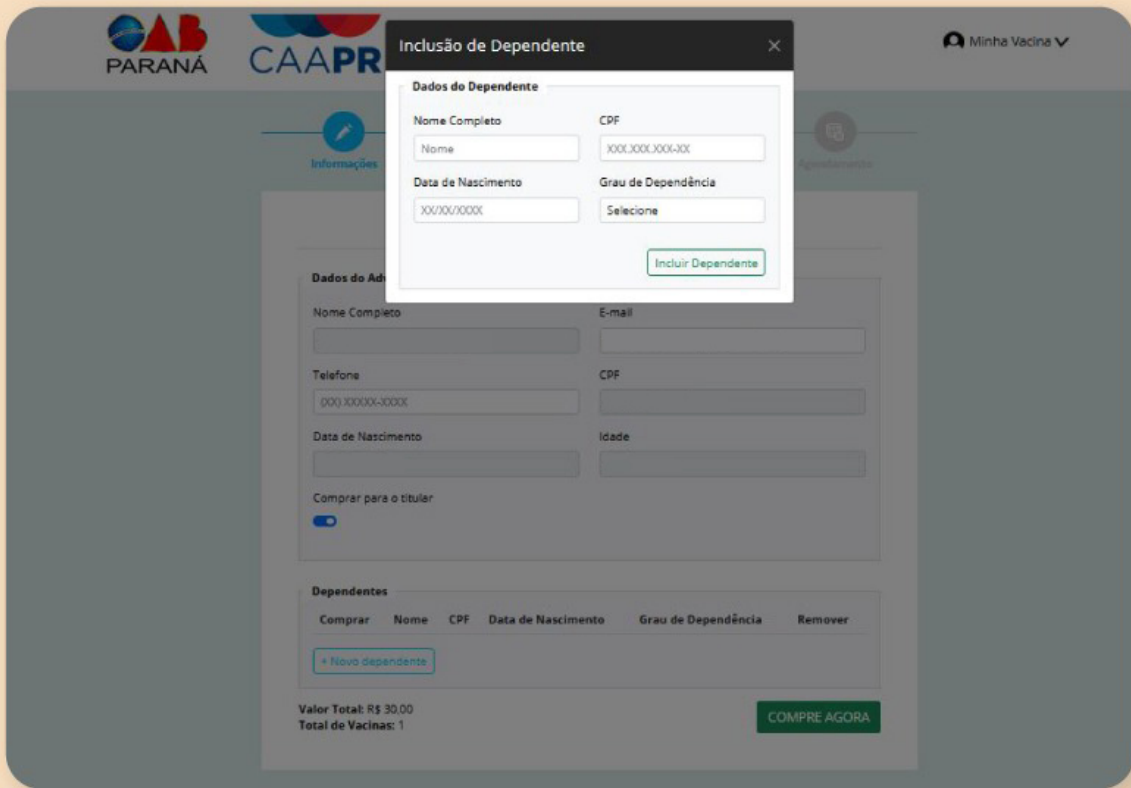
OAB PARANÁ

CAAPR

Minha Vacina

Informações

Agendamento

Inclusão de Dependente ×

Dados do Dependente

Nome Completo

Nome

CPF

XXX.XXX.XXX-XX

Data de Nascimento

XX/XX/XXXX

Grau de Dependência

Selecione

Incluir Dependente

Dados do Adv

Nome Completo

E-mail

Telefone

(XX) XXXXX-XXXX

CPF

Data de Nascimento

Idade

Comprar para o titular

Dependentes

| Comprar | Nome | CPF | Data de Nascimento | Grau de Dependência | Remover |
|---|---|---|---|---|---|

+ Novo dependente

Valor Total: R$ 30,00
Total de Vacinas: 1

COMPRE AGORA